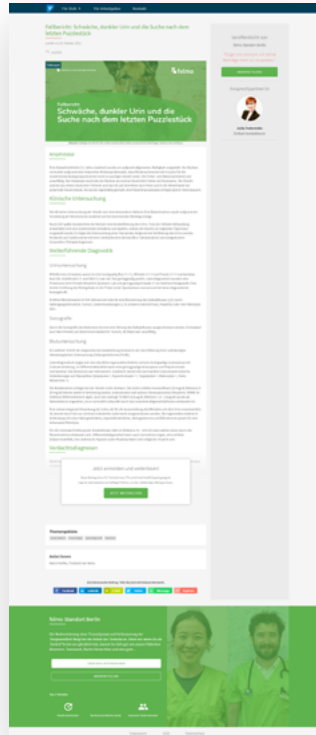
Fallbericht: Schwäche, dunkler Urin und die Suche nach dem letzten Puzzlestück

Fallbericht

Schwäche, dunkler Urin und die Suche nach dem letzten Puzzlestück

Anamnese

Klinische Untersuchung

Weiterführende Diagnostik

Sonografie

Blutuntersuchung

Verdachtsdiagnosen

Jetzt anmelden und weiterlesen

JETZT ANMELDEN

famo Standort Berlin

Julia Ostermann

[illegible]